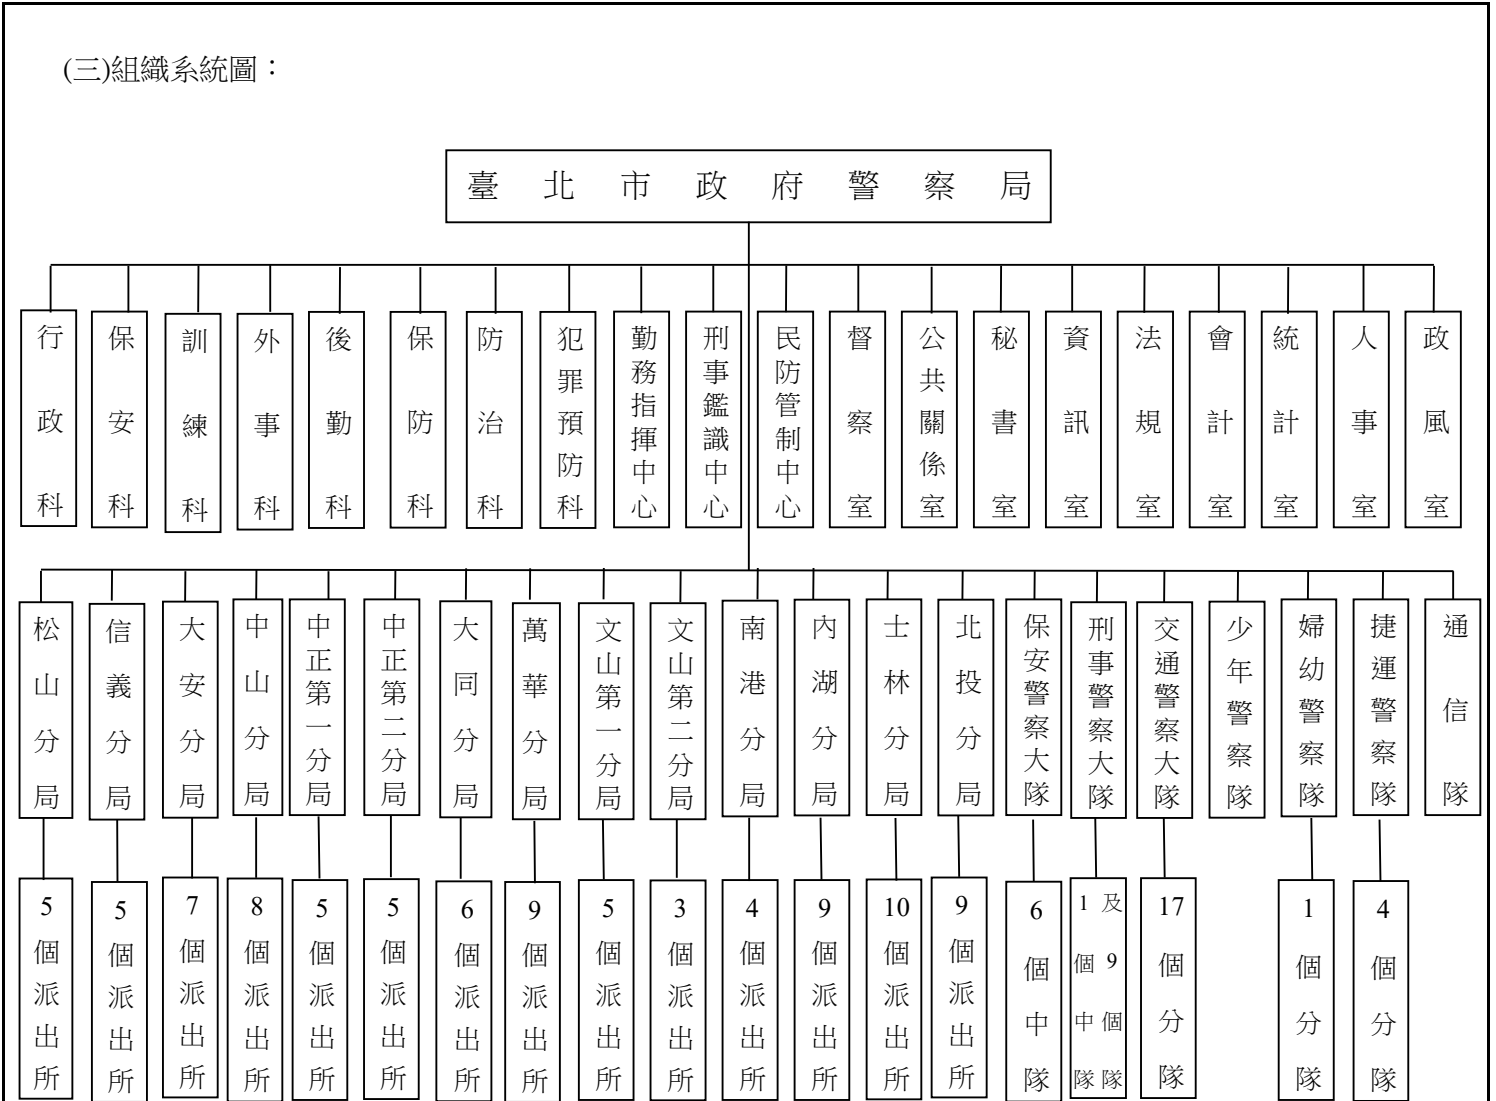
(三)組織系統圖：

臺北市政府警察局

行政科

保安科

訓練科

外事科

後勤科

保防科

防治科

犯罪預防科

勤務指揮中心

刑事鑑識中心

民防管制中心

督察室

公共關係室

秘書室

資訊室

法規室

會計室

統計室

人事室

政風室

松山分局 — 5個派出所

信義分局 — 5個派出所

大安分局 — 7個派出所

中山分局 — 8個派出所

中正第一分局 — 5個派出所

中正第二分局 — 5個派出所

大同分局 — 6個派出所

萬華分局 — 9個派出所

文山第一分局 — 5個派出所

文山第二分局 — 3個派出所

南港分局 — 4個派出所

內湖分局 — 9個派出所

士林分局 — 10個派出所

北投分局 — 9個派出所

保安警察大隊 — 6個中隊

刑事警察大隊 — 1個中隊及9個隊

交通警察大隊 — 17個分隊

少年警察隊

婦幼警察隊 — 1個分隊

捷運警察隊 — 4個分隊

通信隊